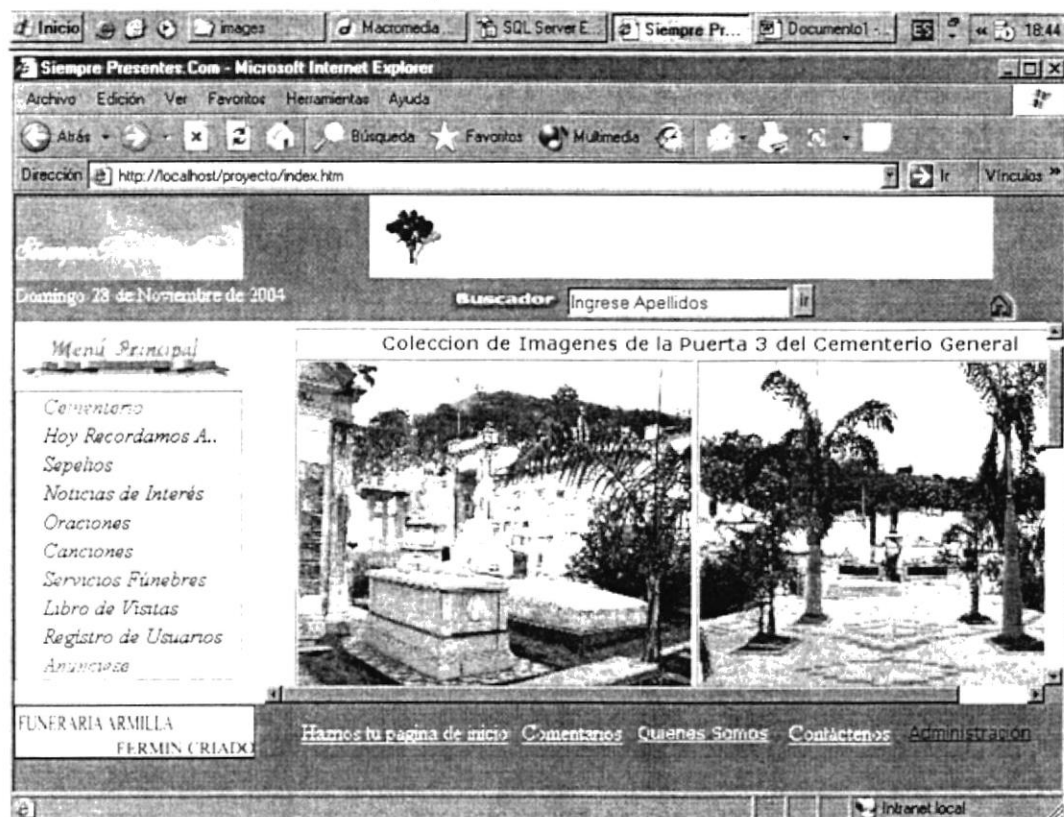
Inicio | images | Macromedia... | SQL Server E... | Siempre Pr... | Documento1 - ... | ES | 18:44

Siempre Presentes.Com - Microsoft Internet Explorer

Archivo Edición Ver Favoritos Herramientas Ayuda

Atrás Búsqueda Favoritos Multimedia

Dirección http://localhost/proyecto/index.htm Ir Vínculos »

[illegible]

Domingo 28 de Noviembre de 2004

Buscador Ingrese Apellidos Ir

Menú Principal

Coleccion de Imagenes de la Puerta 3 del Cementerio General

Cementerio
Hoy Recordamos A..
Sepelios
Noticias de Interés
Oraciones
Canciones
Servicios Fúnebres
Libro de Visitas
Registro de Usuarios
Anunciese

FUNERARIA ARMILLA
FERMIN CRIADO

Hamos tu pagina de inicio Comentarios Quienes Somos Contáctenos Administración

Intranet local